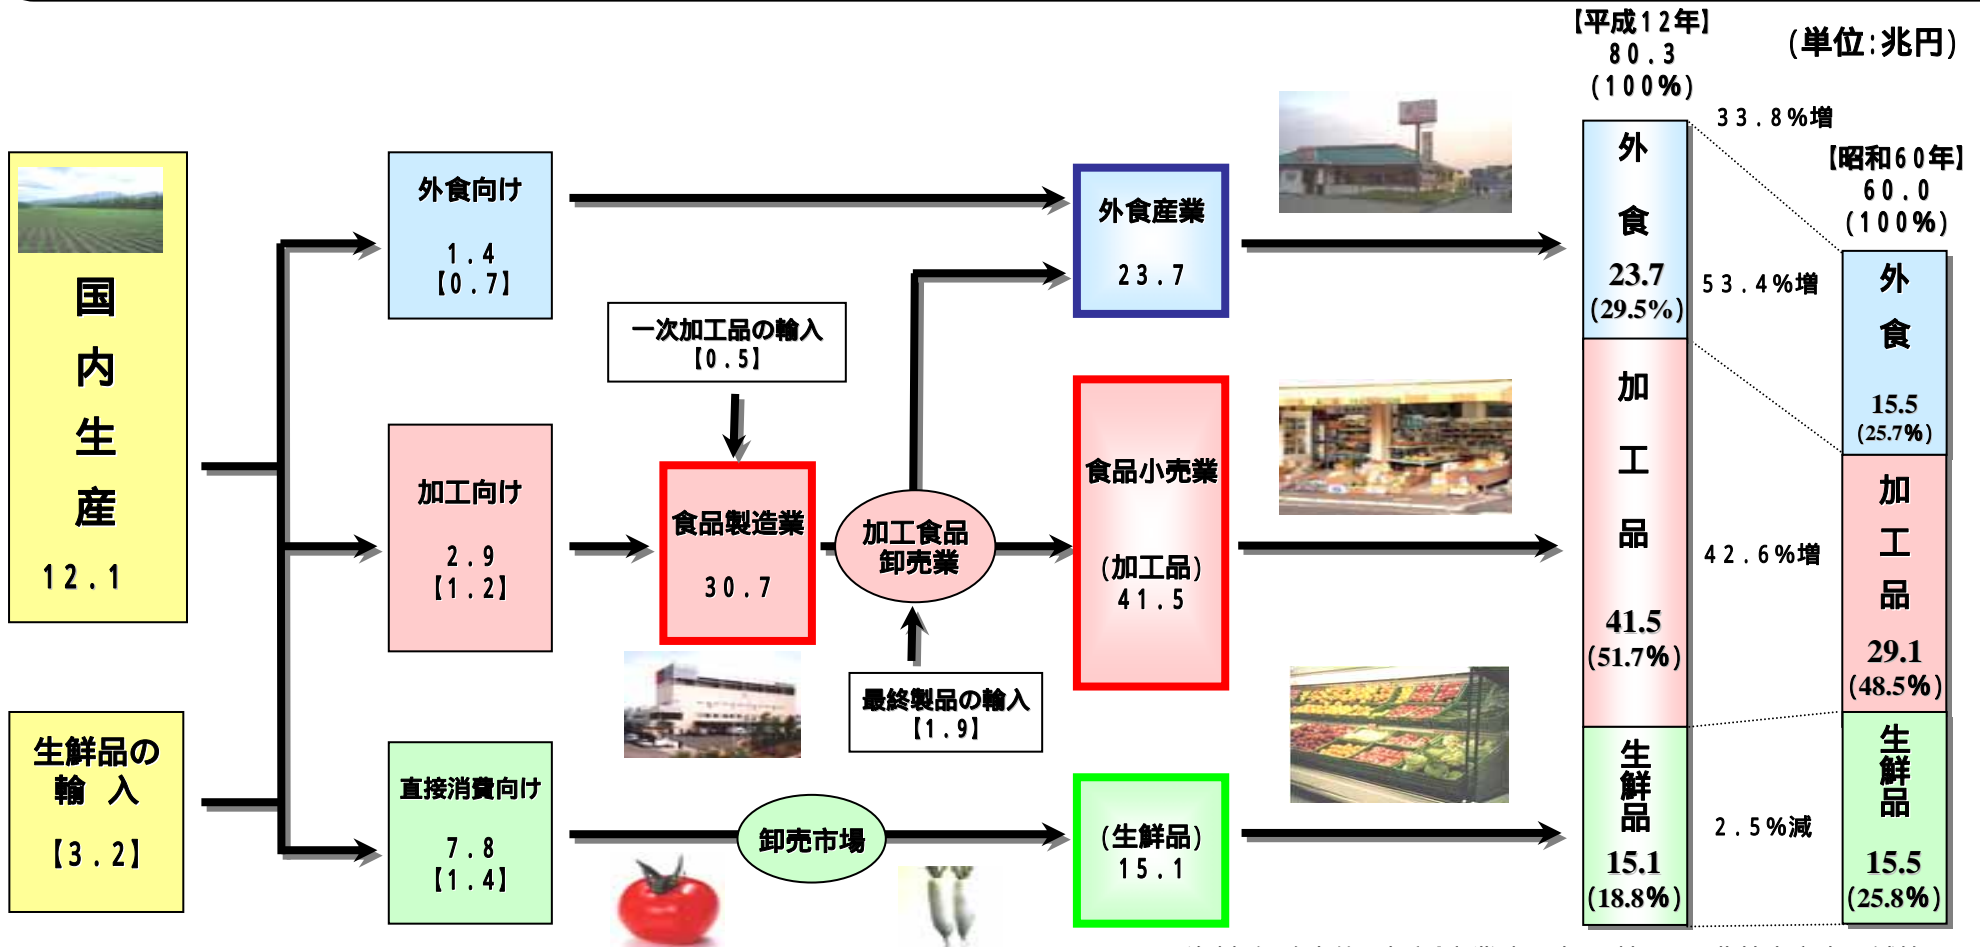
【平成12年】
80.3
(100%)

(単位:兆円)

国内生産
12.1

生鮮品の輸入
【3.2】

外食向け
1.4
【0.7】

加工向け
2.9
【1.2】

直接消費向け
7.8
【1.4】

一次加工品の輸入
【0.5】

食品製造業
30.7

加工食品卸売業

最終製品の輸入
【1.9】

卸売市場

外食産業
23.7

食品小売業
(加工品)
41.5

(生鮮品)
15.1

外食
23.7
(29.5%)

加工品
41.5
(51.7%)

生鮮品
15.1
(18.8%)

33.8%増

53.4%増

42.6%増

2.5%減

【昭和60年】
60.0
(100%)

外食
15.5
(25.7%)

加工品
29.1
(48.5%)

生鮮品
15.5
(25.8%)